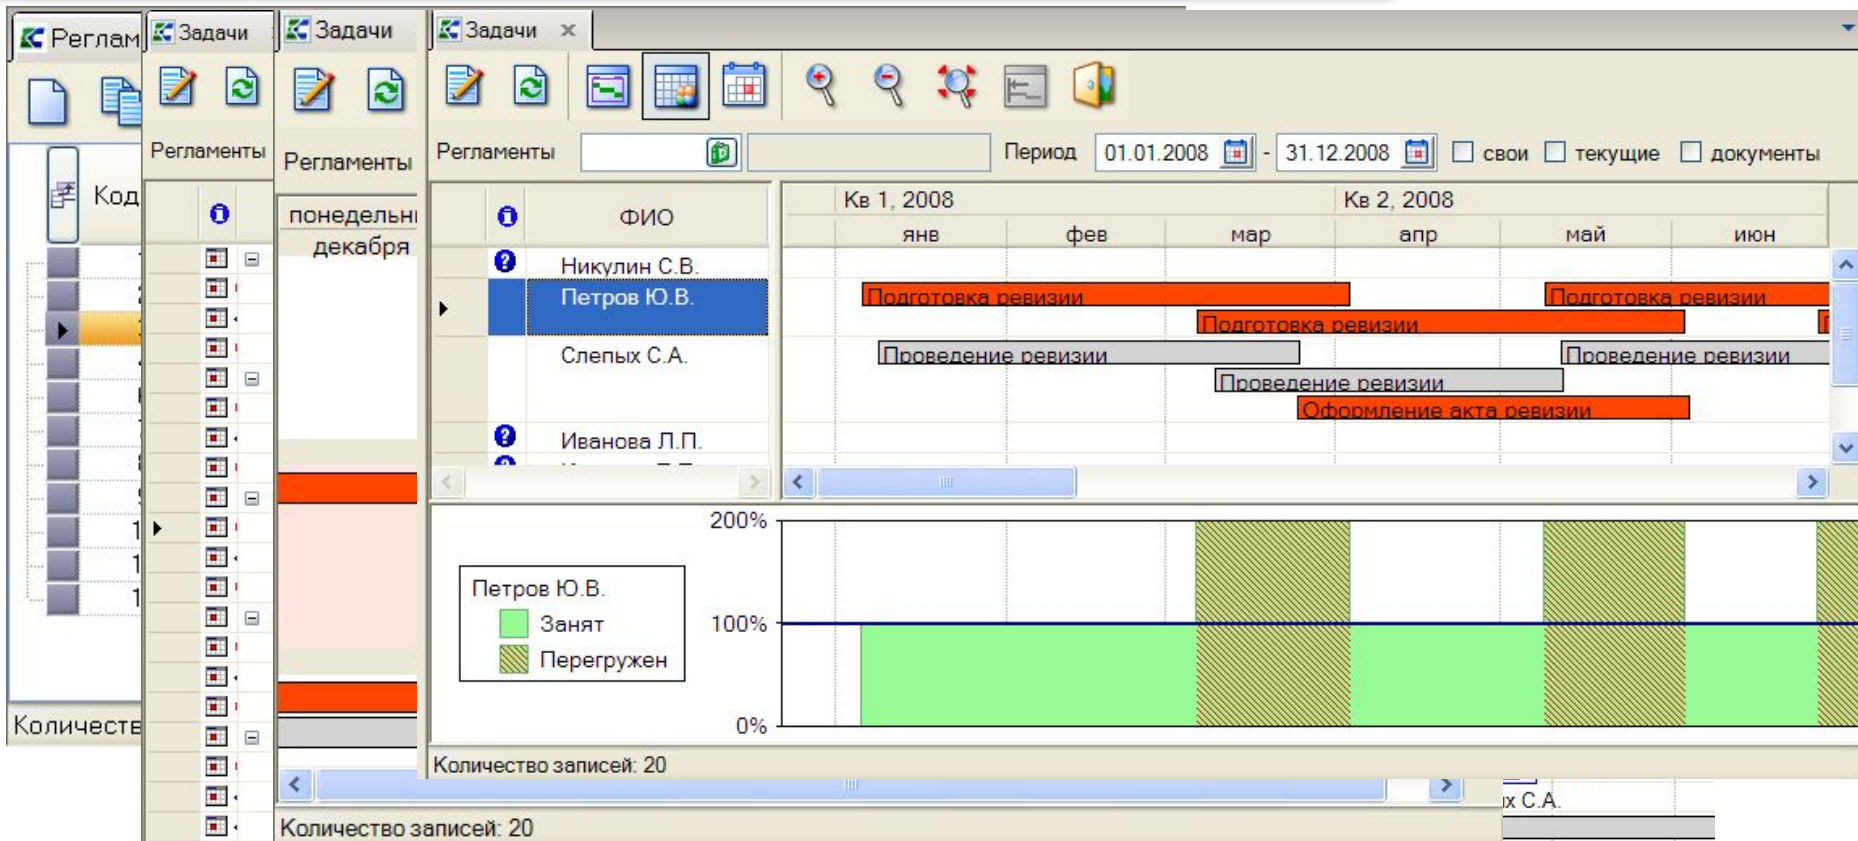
Реглам
Задачи
Задачи
Задачи ×

Регламенты
Регламенты
Регламенты
Период 01.01.2008 - 31.12.2008 свои текущие документы

Код
понедельн
декабря

ФИО
Никулин С.В.
Петров Ю.В.
Слепых С.А.
Иванова Л.П.

Кв 1, 2008
Кв 2, 2008
янв фев мар апр май июн

Подготовка ревизии
Подготовка ревизии
Подготовка ревизии
Проведение ревизии
Проведение ревизии
Проведение ревизии
Оформление акта ревизии

200%
100%
0%

Петров Ю.В.
Занят
Перегружен

Количество записей: 20
Количеств
Количество записей: 20
х С.А.